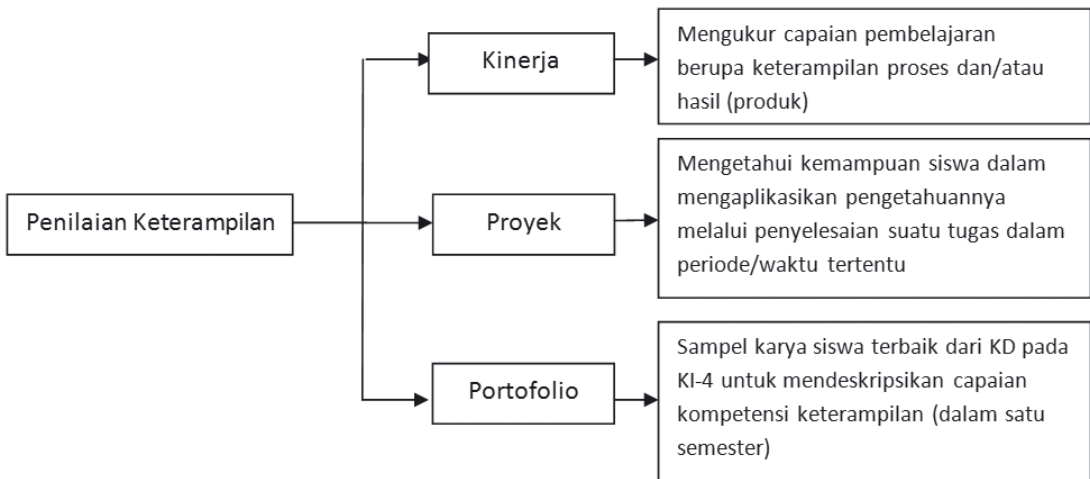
Penilaian Keterampilan

Kinerja

Mengukur capaian pembelajaran berupa keterampilan proses dan/atau hasil (produk)

Proyek

Mengetahui kemampuan siswa dalam mengaplikasikan pengetahuannya melalui penyelesaian suatu tugas dalam periode/waktu tertentu

Portofolio

Sampel karya siswa terbaik dari KD pada KI-4 untuk mendeskripsikan capaian kompetensi keterampilan (dalam satu semester)